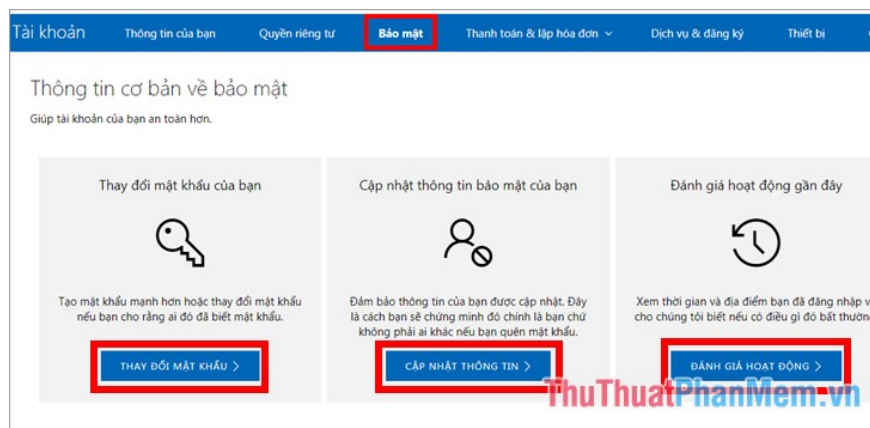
Tài khoản Thông tin của bạn Quyền riêng tư Bảo mật Thanh toán & lập hóa đơn Dịch vụ & đăng ký Thiết bị

Thông tin cơ bản về bảo mật

Giúp tài khoản của bạn an toàn hơn.

Thay đổi mật khẩu của bạn

Tạo mật khẩu mạnh hơn hoặc thay đổi mật khẩu nếu bạn cho rằng ai đó đã biết mật khẩu.

THAY ĐỔI MẬT KHẨU >

Cập nhật thông tin bảo mật của bạn

Đảm bảo thông tin của bạn được cập nhật. Đây là cách bạn sẽ chứng minh đó chính là bạn chứ không phải ai khác nếu bạn quên mật khẩu.

CẬP NHẬT THÔNG TIN >

Đánh giá hoạt động gần đây

Xem thời gian và địa điểm bạn đã đăng nhập v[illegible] cho chúng tôi biết nếu có điều gì đó bất thườ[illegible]

ĐÁNH GIÁ HOẠT ĐỘNG >

ThuThuatPhanMem.vn